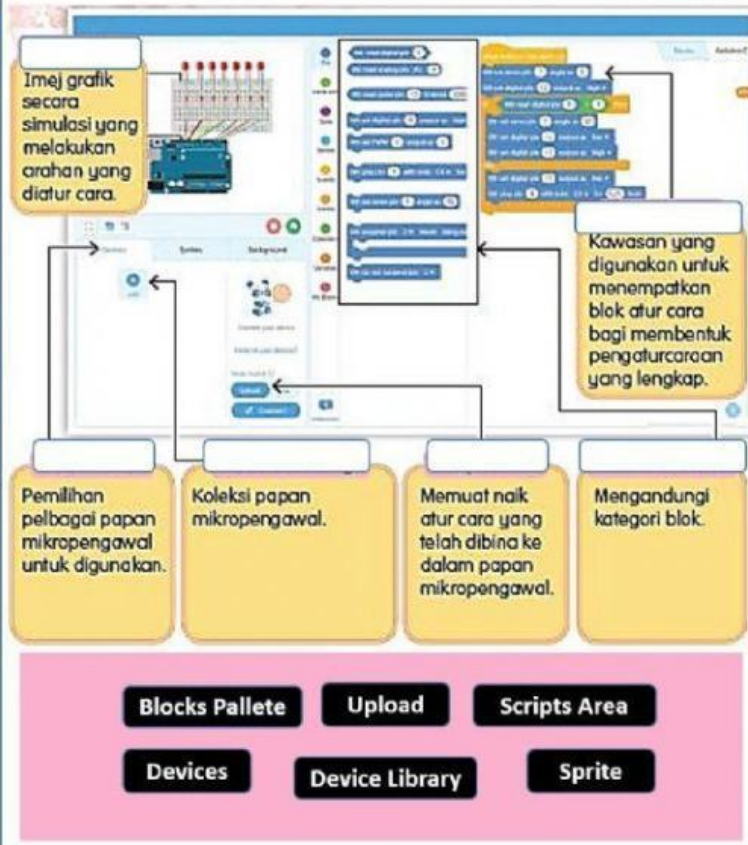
Imej grafik secara simulasi yang melakukan arahan yang diatur cara.

Kawasan yang digunakan untuk menempatkan blok atur cara bagi membentuk pengaturcaraan yang lengkap.

Pemilihan pelbagai papan mikropengawal untuk digunakan.

Koleksi papan mikropengawal.

Memuat naik atur cara yang telah dibina ke dalam papan mikropengawal.

Mengandungi kategori blok.

Blocks Pallete

Upload

Scripts Area

Devices

Device Library

Sprite